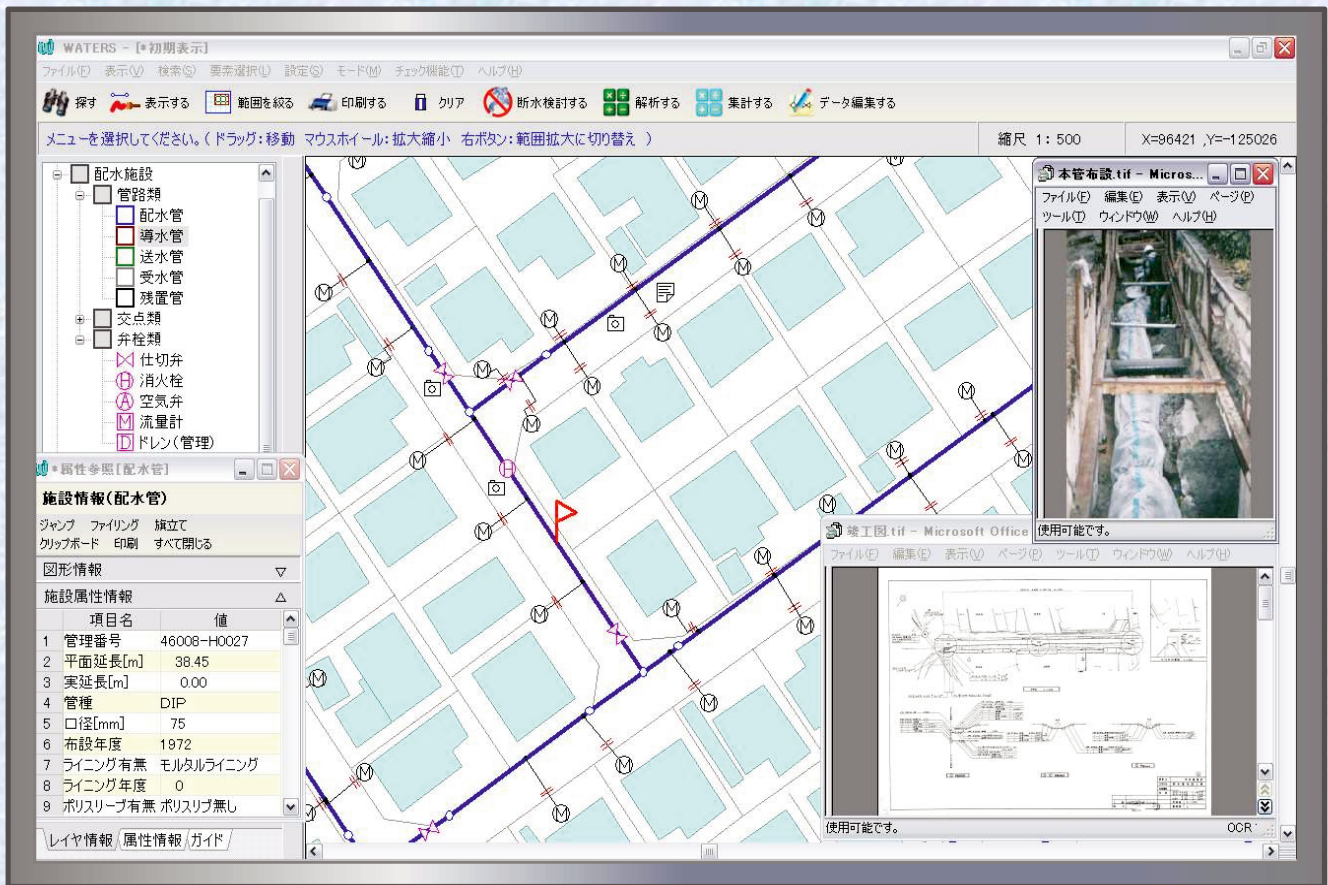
WATERS - [*初期表示]

ファイル(F) 表示(V) 検索(S) 要素選択(L) 設定(S) モード(M) チェック機能(T) ヘルプ(H)

探す 表示する 範囲を絞る 印刷する クリア 断水検討する 解析する 集計する データ編集する

メニューを選択してください。( ドラッグ: 移動 マウスホイール: 拡大縮小 右ボタン: 範囲拡大に切り替え )

縮尺 1: 500

X=96421 ,Y=-125026

配水施設
管路類
配水管
導水管
送水管
受水管
残置管
交点類
弁栓類
仕切弁
消火栓
空気弁
流量計
ドレン(管理)

*属性参照[配水管]

施設情報(配水管)

ジャンプ ファイリング 旗立て
クリップボード 印刷 すべて閉じる

図形情報

施設属性情報

| | 項目名 | 値 |
|---|---|---|
| 1 | 管理番号 | 46008-H0027 |
| 2 | 平面延長[m] | 38.45 |
| 3 | 実延長[m] | 0.00 |
| 4 | 管種 | DIP |
| 5 | 口径[mm] | 75 |
| 6 | 布設年度 | 1972 |
| 7 | ライニング有無 | モルタルライニング |
| 8 | ライニング年度 | 0 |
| 9 | ポリスリーブ有無 | ポリスリブ無し |

レイヤ情報 属性情報 ガイド

本管布設.tif - Micros...

ファイル(F) 編集(E) 表示(V) ページ(P)
ツール(T) ウィンドウ(W) ヘルプ(H)

使用可能です。

竣工図.tif - Microsoft Office

ファイル(F) 編集(E) 表示(V) ページ(P) ツール(T) ウィンドウ(W) ヘルプ(H)

使用可能です。

OCR